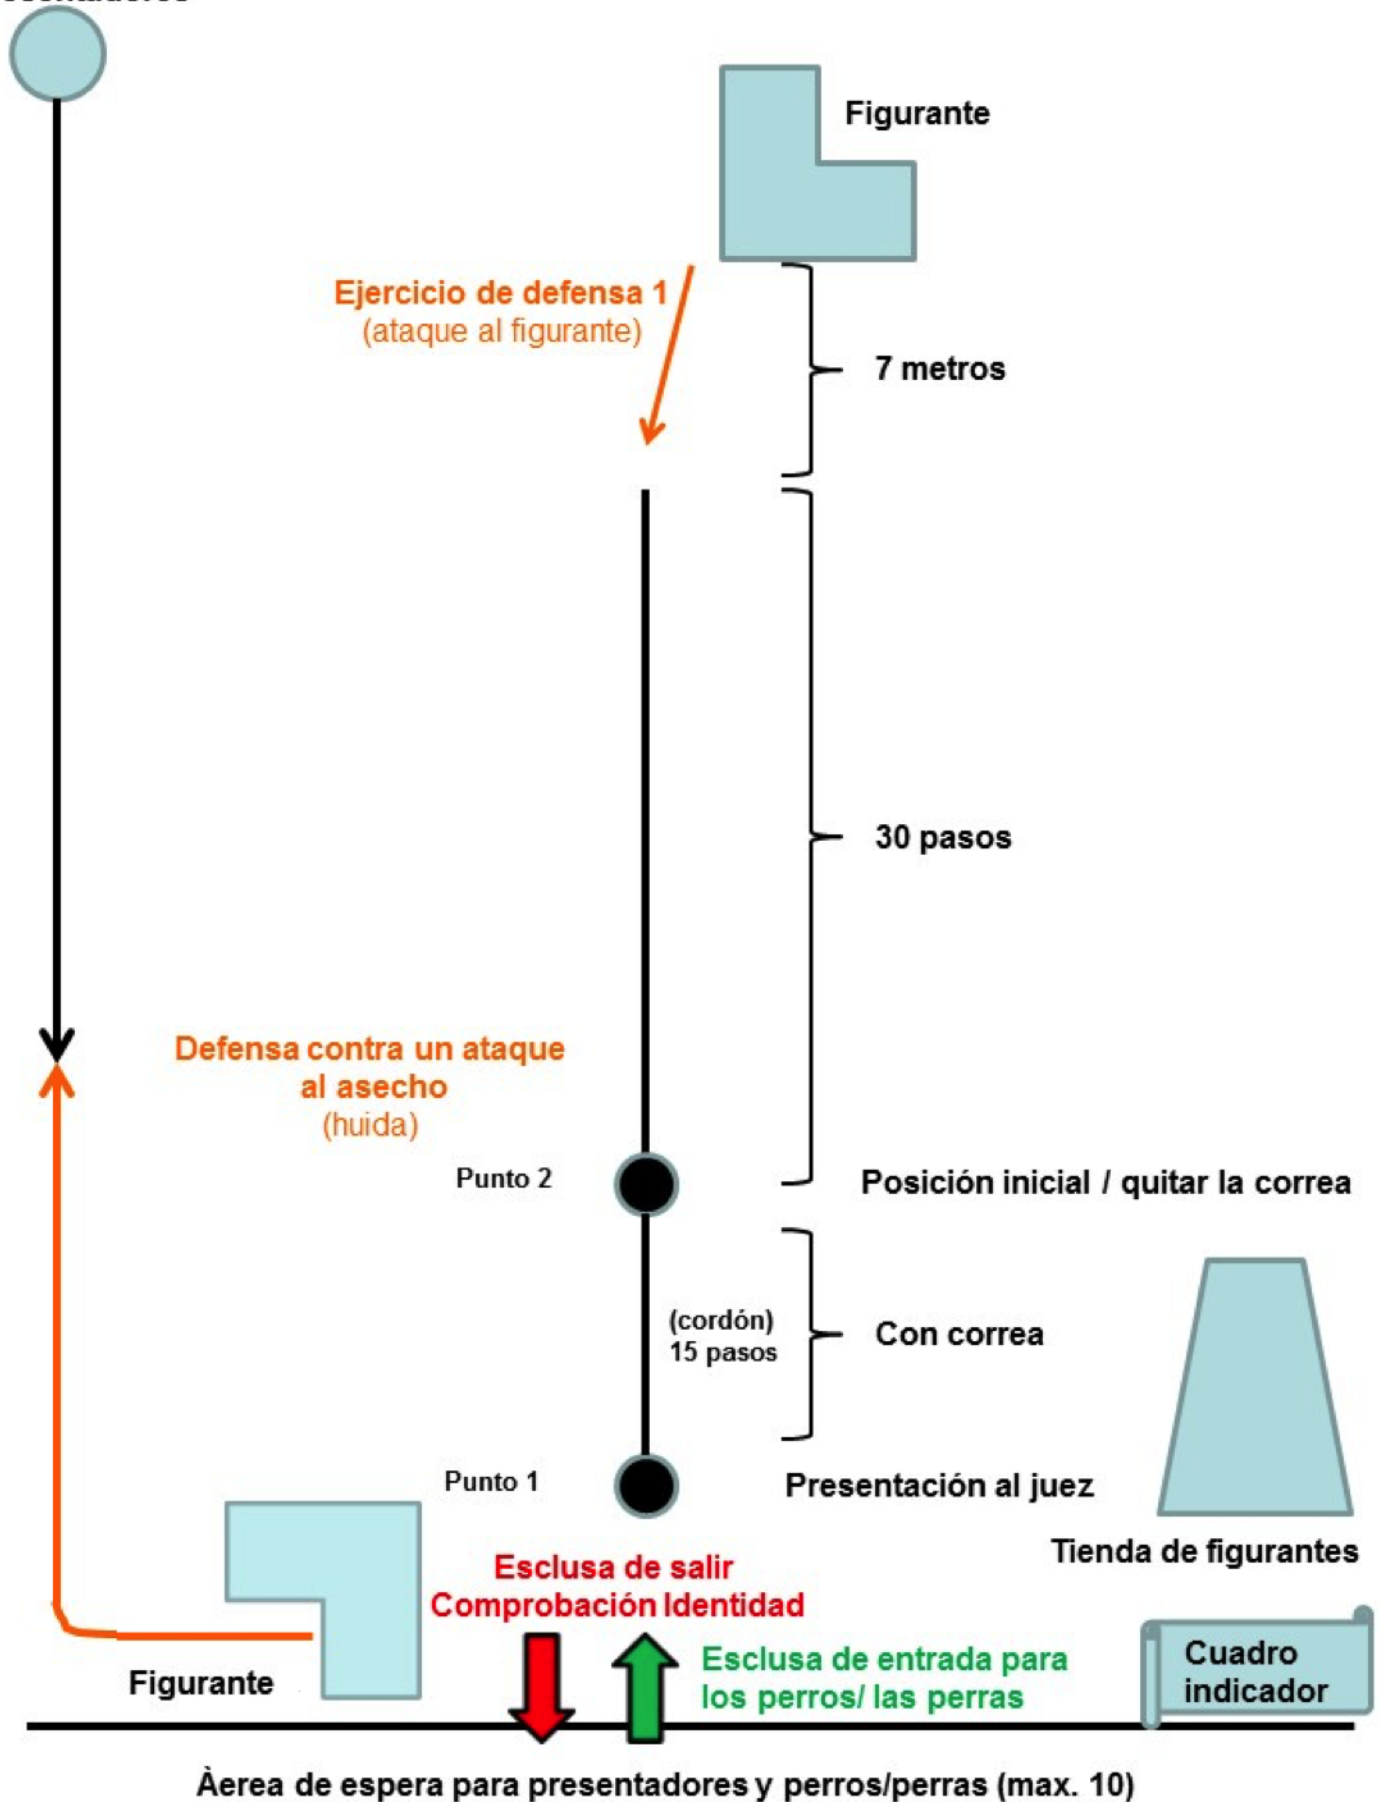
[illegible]

Figurante

Ejercicio de defensa 1
(ataque al figurante)

7 metros

30 pasos

Defensa contra un ataque al asecho
(huida)

Punto 2

Posición inicial / quitar la correa

(cordón)
15 pasos

Con correa

Punto 1

Presentación al juez

Tienda de figurantes

Esclusa de salir
Comprobación Identidad

Figurante

Esclusa de entrada para los perros/ las perras

Cuadro indicador

Àerea de espera para presentadores y perros/perras (max. 10)